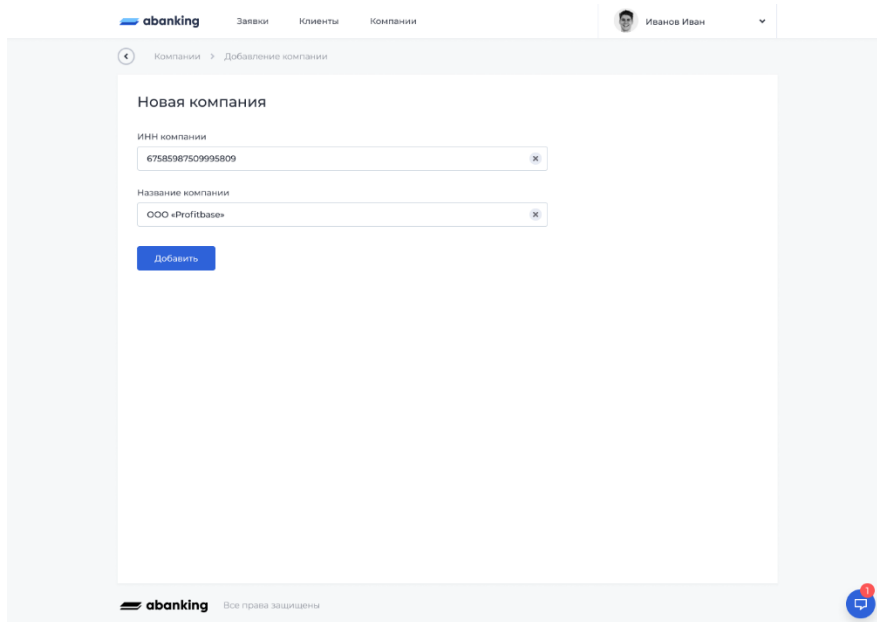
abanking Заявки Клиенты Компании

Иванов Иван

Компании > Добавление компании

Новая компания

ИНН компании

675859875099958O9

Название компании

ООО «Profitbase»

Добавить

abanking Все права защищены

1